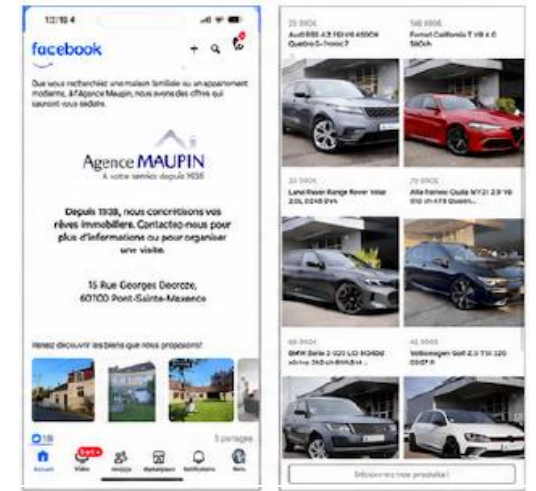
12:19

facebook

Que vous recherchiez une maison familiale ou un appartement moderne, à l'Agence Maupin, nous avons des offres qui sauront vous séduire.

Agence MAUPIN
À votre service depuis 1938

Depuis 1938, nous concrétisons vos rêves immobiliers. Contactez-nous pour plus d'informations ou pour organiser une visite.

15 Rue Georges Decroze,
60700 Pont-Sainte-Maxence

Venez découvrir les biens que nous proposons!

18
3 partages

Accueil
Vidéo
Amis
Marketplace
Notifications
Menu

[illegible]
Audi RS3 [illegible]

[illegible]
Ford California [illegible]

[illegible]
Land Rover Range Rover Velar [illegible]

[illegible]
Alfa Romeo Giulia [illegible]

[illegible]
BMW Série 3 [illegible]

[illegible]
Volkswagen Golf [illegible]

Découvrez nos produits !